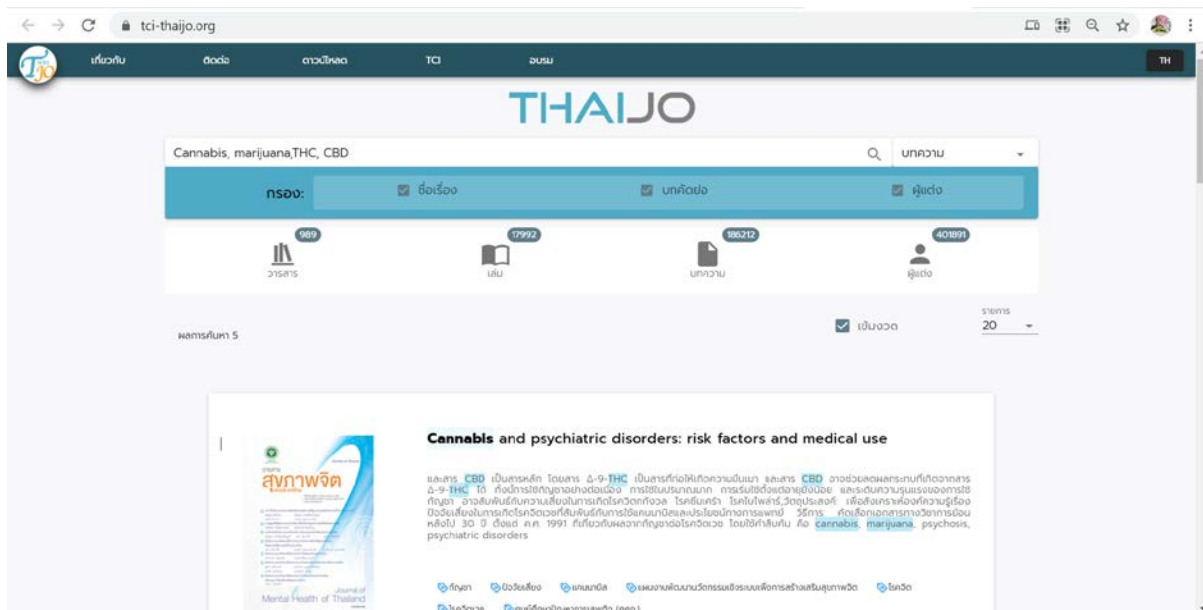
tci-thaijo.org

เกี่ยวกับ ติดต่อ ดาวน์โหลด TCI อบรม TH

THAIJO

Cannabis, marijuana,THC, CBD

บทความ

กรอง: ชื่อเรื่อง บทคัดย่อ ผู้แต่ง

989 วารสาร
17992 เล่ม
186212 บทความ
401891 ผู้แต่ง

ผลการค้นหา 5

เข้มงวด

รายการ 20

สุขภาพจิต

Journal of Mental Health of Thailand

Cannabis and psychiatric disorders: risk factors and medical use

และสาร CBD เป็นสารหลัก โดยสาร Δ-9-THC เป็นสารที่ก่อให้เกิดความมึนเมา และสาร CBD อาจช่วยลดผลกระทบที่เกิดจากสาร Δ-9-THC ได้ ทั้งนี้การใช้กัญชาอย่างต่อเนื่อง การใช้ในปริมาณมาก การเริ่มใช้ตั้งแต่อายุยังน้อย และระดับความรุนแรงของการใช้กัญชา อาจสัมพันธ์กับความเสี่ยงในการเกิดโรคจิตเภททั่วไป โรคซึมเศร้า โรคไบโพลาร์ วัตถุประสงค์: เพื่อสังเคราะห์ความรู้เรื่องปัจจัยเสี่ยงในการเกิดโรคจิตเวชที่สัมพันธ์กับการใช้แคนนาบิสและประโยชน์ทางการแพทย์ วิธีการ: คัดเลือกเอกสารทางวิชาการย้อนหลังไป 30 ปี ตั้งแต่ ค.ศ. 1991 ที่เกี่ยวกับผลจากกัญชาต่อโรคจิตเวช โดยใช้คำสืบค้น คือ cannabis, marijuana, psychosis, psychiatric disorders

กัญชา ปัจจัยเสี่ยง แคนนาบิส แผนงานพัฒนานวัตกรรมเชิงระบบเพื่อการสร้างเสริมสุขภาพจิต โรคจิต

โรคจิตเวช ศูนย์ศึกษาปัญหาการเสพติด (ศศก.)